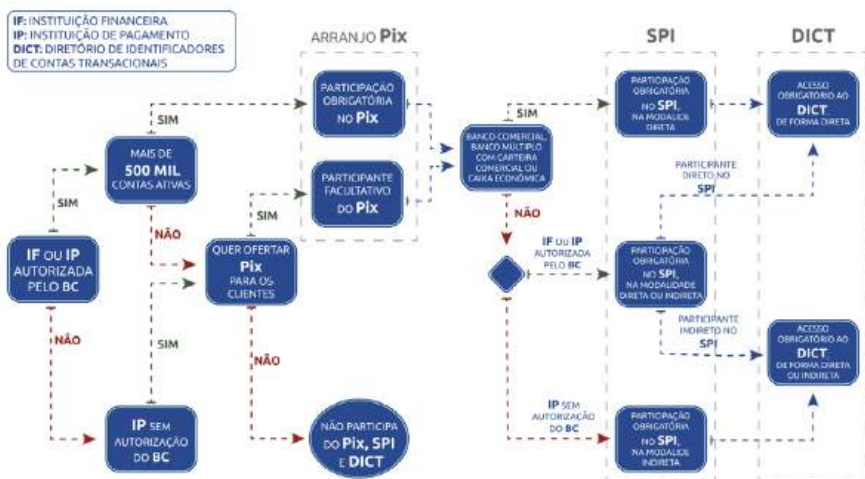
IF: INSTITUIÇÃO FINANCEIRA
IP: INSTITUIÇÃO DE PAGAMENTO
DICT: DIRETÓRIO DE IDENTIFICADORES DE CONTAS TRANSACIONAIS

ARRANJO Pix

SPI

DICT

IF OU IP AUTORIZADA PELO BC

SIM

NÃO

MAIS DE 500 MIL CONTAS ATIVAS

SIM

NÃO

SIM

IP SEM AUTORIZAÇÃO DO BC

PARTICIPAÇÃO OBRIGATÓRIA NO Pix

PARTICIPANTE FACULTATIVO DO Pix

SIM

QUER OFERTAR Pix PARA OS CLIENTES

NÃO

NÃO PARTICIPA DO Pix, SPI E DICT

BANCO COMERCIAL, BANCO MÚLTIPLO COM CARTEIRA COMERCIAL OU CAIXA ECONÔMICA

SIM

NÃO

IF OU IP AUTORIZADA PELO BC

IP SEM AUTORIZAÇÃO DO BC

PARTICIPAÇÃO OBRIGATÓRIA NO SPI, NA MODALIDADE DIRETA

PARTICIPANTE DIRETO NO SPI

PARTICIPAÇÃO OBRIGATÓRIA NO SPI, NA MODALIDADE DIRETA OU INDIRETA

PARTICIPANTE INDIRETO NO SPI

PARTICIPAÇÃO OBRIGATÓRIA NO SPI, NA MODALIDADE INDIRETA

ACESSO OBRIGATÓRIO AO DICT, DE FORMA DIRETA

ACESSO OBRIGATÓRIO AO DICT, DE FORMA DIRETA OU INDIRETA